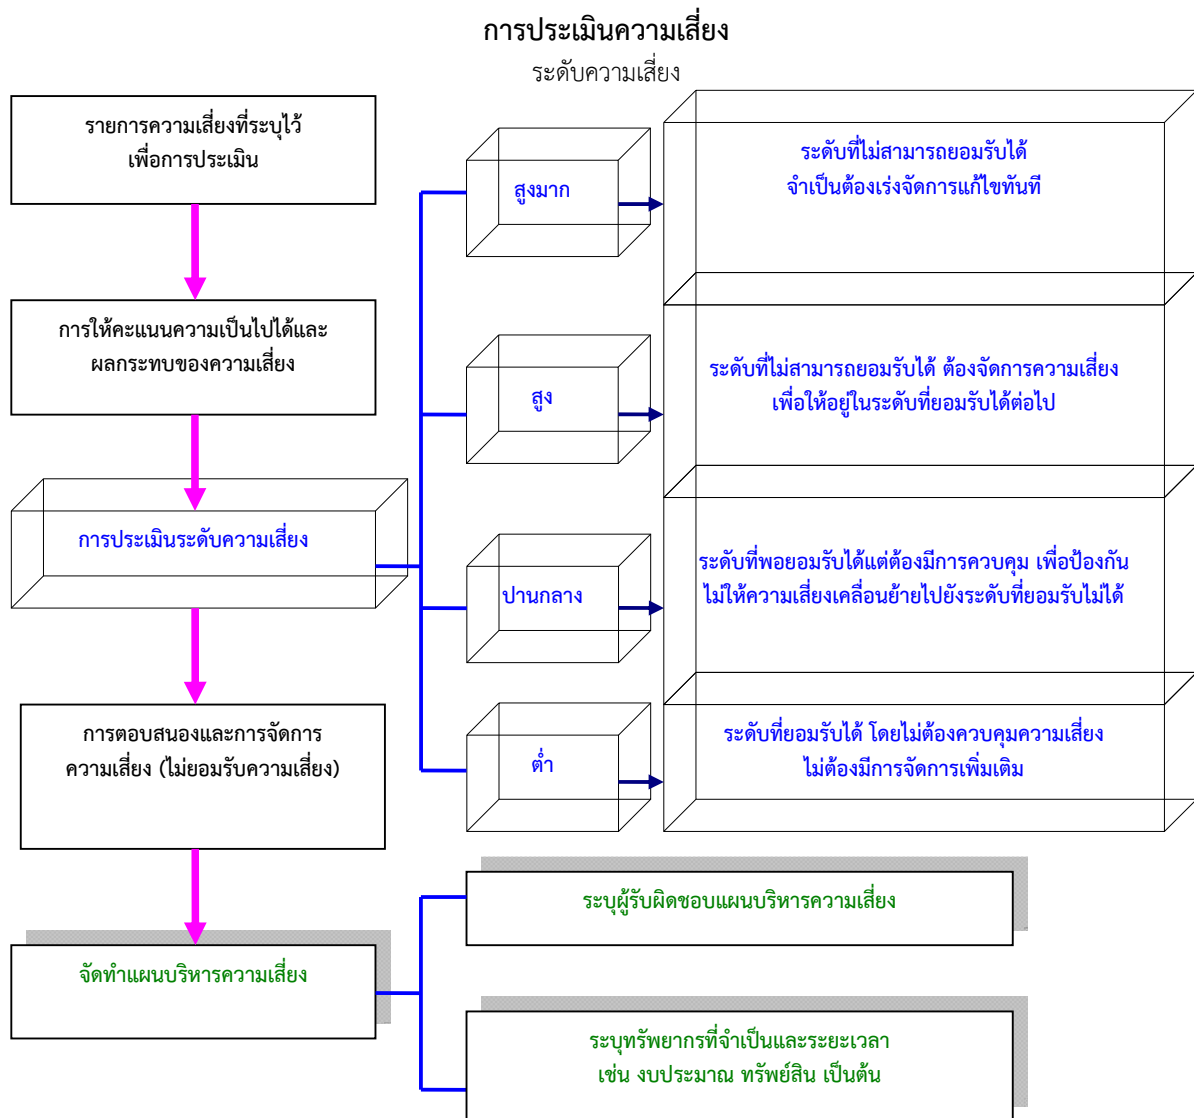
การประเมินความเสี่ยง

ระดับความเสี่ยง

รายการความเสี่ยงที่ระบุไว้เพื่อการประเมิน

การให้คะแนนความเป็นไปได้และผลกระทบของความเสี่ยง

การประเมินระดับความเสี่ยง

การตอบสนองและการจัดการความเสี่ยง (ไม่ยอมรับความเสี่ยง)

จัดทำแผนบริหารความเสี่ยง

สูงมาก

ระดับที่ไม่สามารถยอมรับได้ จำเป็นต้องเร่งจัดการแก้ไขทันที

สูง

ระดับที่ไม่สามารถยอมรับได้ ต้องจัดการความเสี่ยง เพื่อให้อยู่ในระดับที่ยอมรับได้ต่อไป

ปานกลาง

ระดับที่พอยอมรับได้แต่ต้องมีการควบคุม เพื่อป้องกันไม่ให้ความเสี่ยงเคลื่อนย้ายไปยังระดับที่ยอมรับไม่ได้

ต่ำ

ระดับที่ยอมรับได้ โดยไม่ต้องควบคุมความเสี่ยง ไม่ต้องมีการจัดการเพิ่มเติม

ระบุผู้รับผิดชอบแผนบริหารความเสี่ยง

ระบุทรัพยากรที่จำเป็นและระยะเวลา เช่น งบประมาณ ทรัพย์สิน เป็นต้น